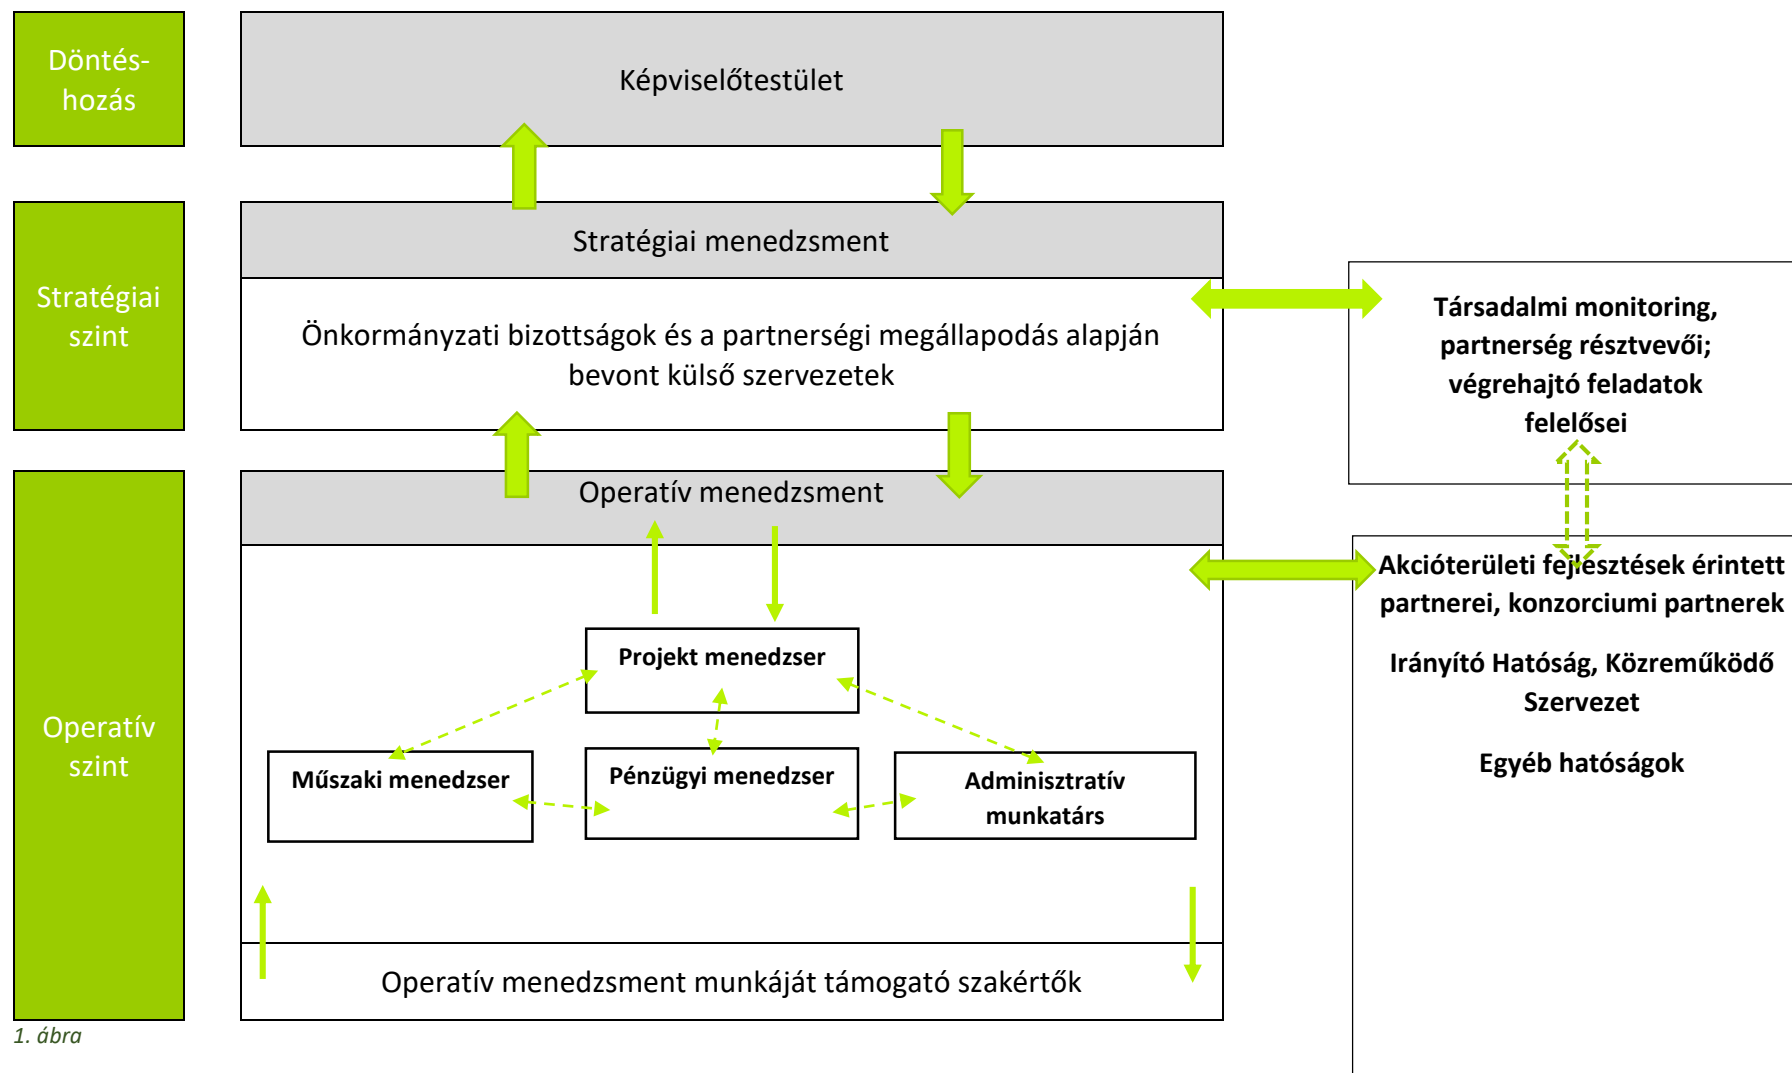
Döntéshozás

Stratégiai szint

Operatív szint

Képviselőtestület

Stratégiai menedzsment

Önkormányzati bizottságok és a partnerségi megállapodás alapján bevont külső szervezetek

Társadalmi monitoring, partnerség résztvevői; végrehajtó feladatok felelősei

Operatív menedzsment

Akcióterületi fejlesztések érintett partnerei, konzorciumi partnerek

Irányító Hatóság, Közreműködő Szervezet

Egyéb hatóságok

Projekt menedzser

Műszaki menedzser

Pénzügyi menedzser

Adminisztratív munkatárs

Operatív menedzsment munkáját támogató szakértők

1. ábra